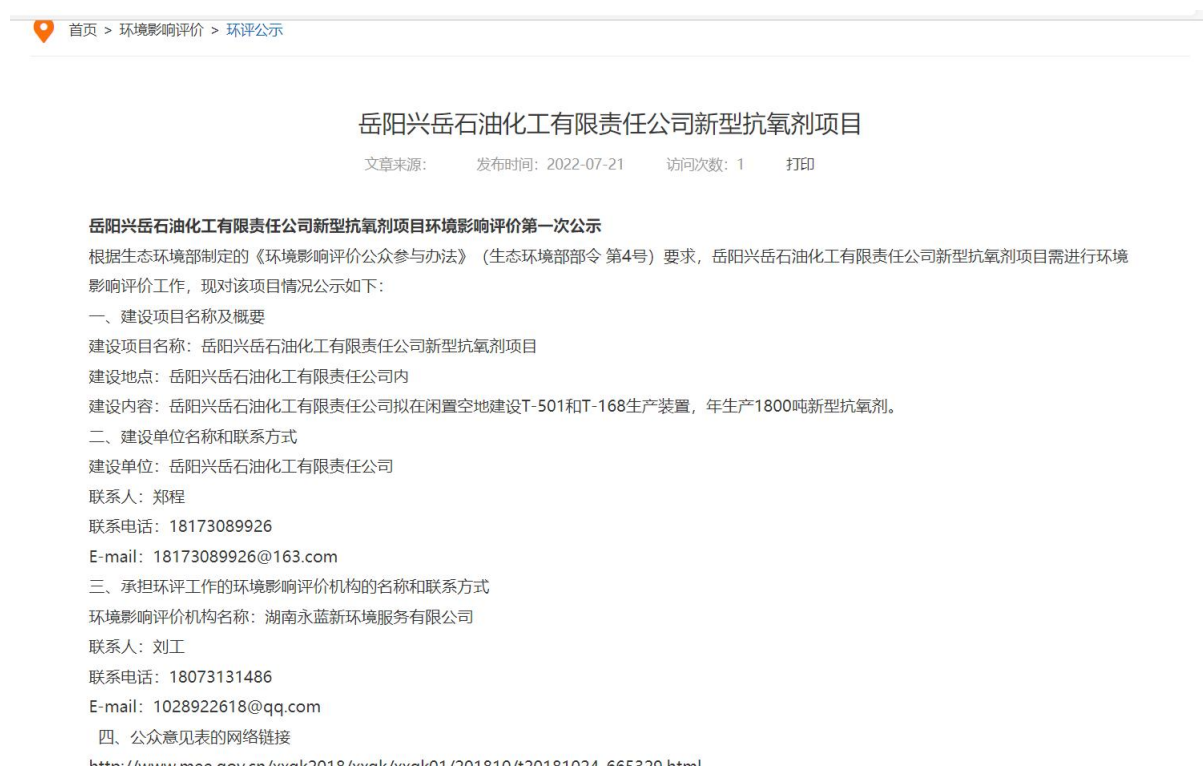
首页 > 环境影响评价 > 环评公示

岳阳兴岳石油化工有限责任公司新型抗氧剂项目

文章来源: 发布时间: 2022-07-21 访问次数: 1 打印

岳阳兴岳石油化工有限责任公司新型抗氧剂项目环境影响评价第一次公示

根据生态环境部制定的《环境影响评价公众参与办法》(生态环境部部令 第4号)要求，岳阳兴岳石油化工有限责任公司新型抗氧剂项目需进行环境影响评价工作，现对该项目情况公示如下:

一、建设项目名称及概要

建设项目名称: 岳阳兴岳石油化工有限责任公司新型抗氧剂项目

建设地点: 岳阳兴岳石油化工有限责任公司内

建设内容: 岳阳兴岳石油化工有限责任公司拟在闲置空地建设T-501和T-168生产装置，年生产1800吨新型抗氧剂。

二、建设单位名称和联系方式

建设单位: 岳阳兴岳石油化工有限责任公司

联系人: 郑程

联系电话: 18173089926

E-mail: 18173089926@163.com

三、承担环评工作的环境影响评价机构的名称和联系方式

环境影响评价机构名称: 湖南永蓝新环境服务有限公司

联系人: 刘工

联系电话: 18073131486

E-mail: 1028922618@qq.com

四、公众意见表的网络链接

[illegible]